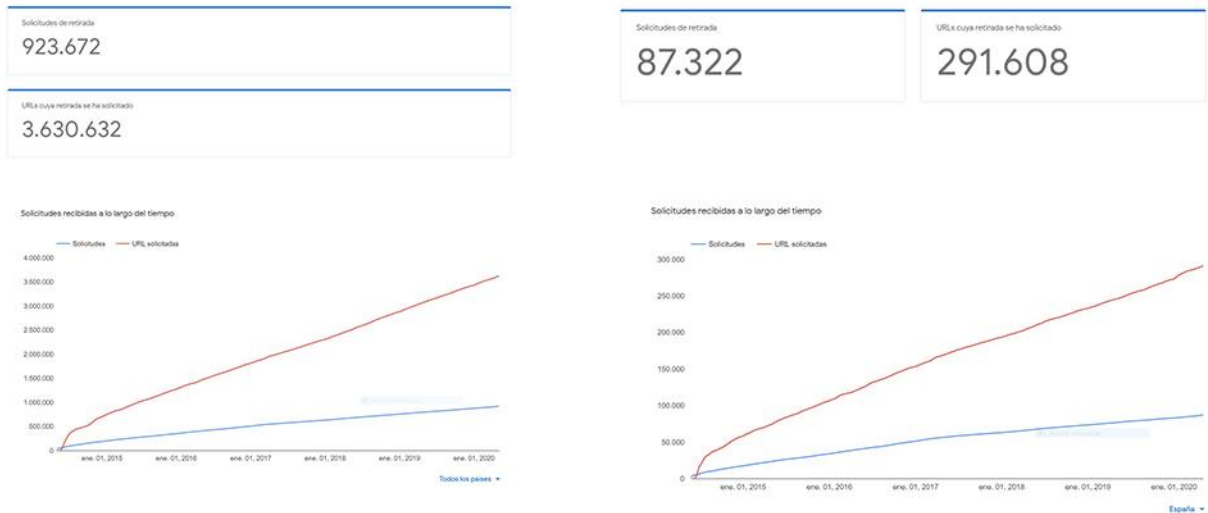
Solicitudes de retirada
923.672

URLs cuya retirada se ha solicitado
3.630.632

Solicitudes recibidas a lo largo del tiempo

Solicitudes — URL solicitadas

4.000.000
3.500.000
3.000.000
2.500.000
2.000.000
1.500.000
1.000.000
500.000
0

ene. 01, 2015 ene. 01, 2016 ene. 01, 2017 ene. 01, 2018 ene. 01, 2019 ene. 01, 2020

Todos los países ▾

Solicitudes de retirada
87.322

URLs cuya retirada se ha solicitado
291.608

Solicitudes recibidas a lo largo del tiempo

Solicitudes — URL solicitadas

300.000
250.000
200.000
150.000
100.000
50.000
0

ene. 01, 2015 ene. 01, 2016 ene. 01, 2017 ene. 01, 2018 ene. 01, 2019 ene. 01, 2020

España ▾